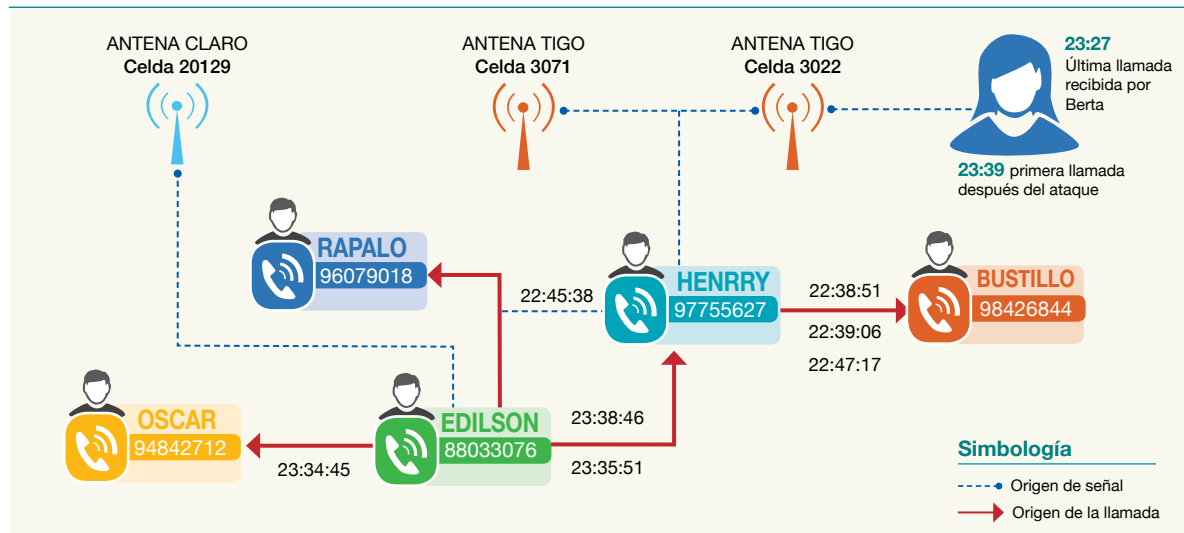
ANTENA CLARO
Celda 20129

ANTENA TIGO
Celda 3071

ANTENA TIGO
Celda 3022

23:27 Última llamada recibida por Berta

23:39 primera llamada después del ataque

RAPALO
96079018

HENRRY
97755627

BUSTILLO
98426844

22:45:38

22:38:51

22:39:06

22:47:17

OSCAR
94842712

EDILSON
88033076

23:38:46

23:35:51

23:34:45

Simbología

Origen de señal

Origen de la llamada